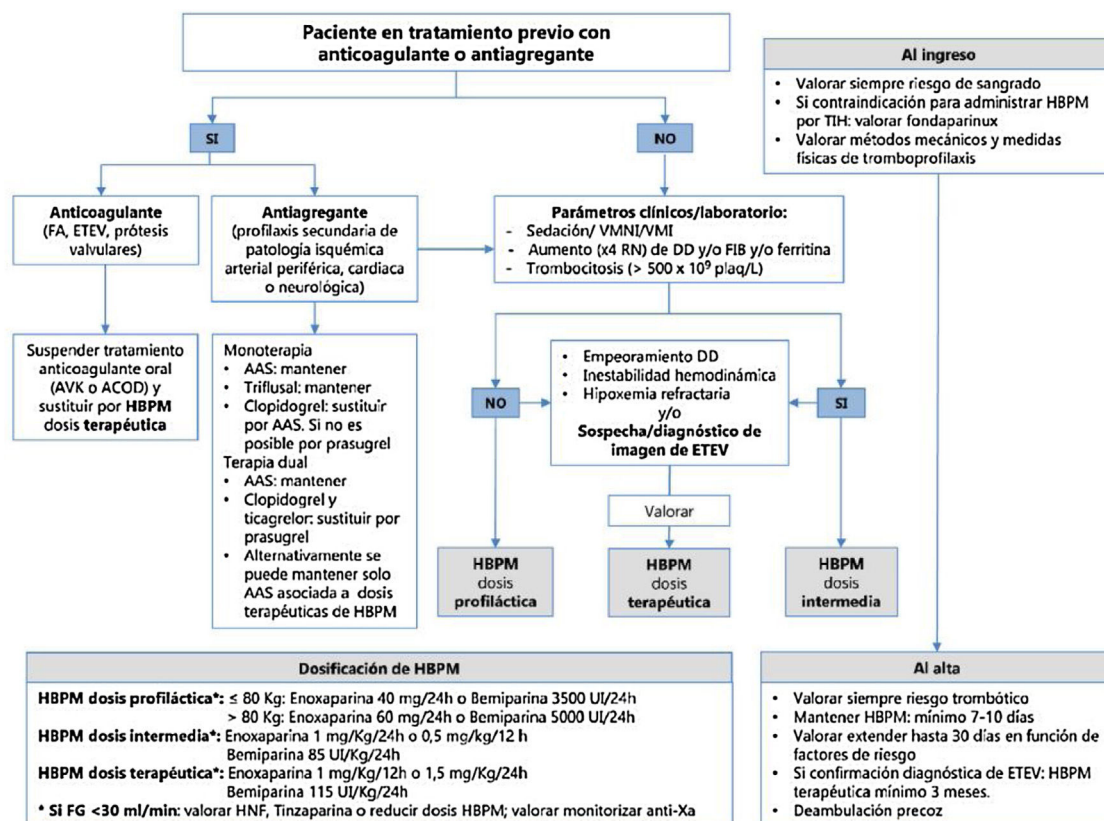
Paciente en tratamiento previo con anticoagulante o antiagregante

SI

NO

Anticoagulante
(FA, ETEV, prótesis valvulares)

Antiagregante
(profilaxis secundaria de patología isquémica arterial periférica, cardiaca o neurológica)

Parámetros clínicos/laboratorio:
- Sedación/ VMNI/VMI
- Aumento (x4 RN) de DD y/o FIB y/o ferritina
- Trombocitosis (> 500 x $10^9$ plaq/L)

Suspender tratamiento anticoagulante oral (AVK o ACOD) y sustituir por **HBPM** dosis **terapéutica**

Monoterapia
- AAS: mantener
- Triflusal: mantener
- Clopidogrel: sustituir por AAS. Si no es posible por prasugrel
Terapia dual
- AAS: mantener
- Clopidogrel y ticagrelor: sustituir por prasugrel
- Alternativamente se puede mantener solo AAS asociada a dosis terapéuticas de HBPM

NO

- Empeoramiento DD
- Inestabilidad hemodinámica
- Hipoxemia refractaria
y/o
**Sospecha/diagnóstico de imagen de ETEV**

SI

Valorar

**HBPM** dosis **profiláctica**

**HBPM** dosis **terapéutica**

**HBPM** dosis **intermedia**

Al ingreso
- Valorar siempre riesgo de sangrado
- Si contraindicación para administrar HBPM por TIH: valorar fondaparinux
- Valorar métodos mecánicos y medidas físicas de tromboprofilaxis

Dosificación de HBPM
**HBPM dosis profiláctica*:** ≤ 80 Kg: Enoxaparina 40 mg/24h o Bemiparina 3500 UI/24h
> 80 Kg: Enoxaparina 60 mg/24h o Bemiparina 5000 UI/24h
**HBPM dosis intermedia*:** Enoxaparina 1 mg/Kg/24h o 0,5 mg/kg/12 h
Bemiparina 85 UI/Kg/24h
**HBPM dosis terapéutica*:** Enoxaparina 1 mg/Kg/12h o 1,5 mg/Kg/24h
Bemiparina 115 UI/Kg/24h
**\* Si FG <30 ml/min:** valorar HNF, Tinzaparina o reducir dosis HBPM; valorar monitorizar anti-Xa

Al alta
- Valorar siempre riesgo trombótico
- Mantener HBPM: mínimo 7-10 días
- Valorar extender hasta 30 días en función de factores de riesgo
- Si confirmación diagnóstica de ETEV: HBPM terapéutica mínimo 3 meses.
- Deambulación precoz